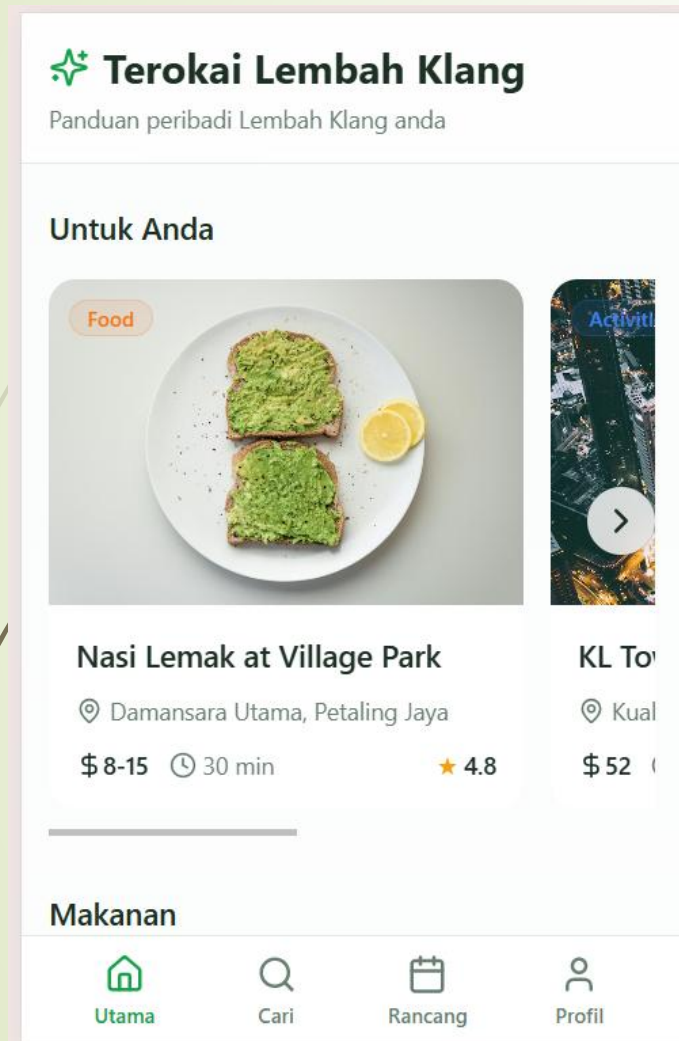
Terokai Lembah Klang
Panduan peribadi Lembah Klang anda

Untuk Anda

Food

Nasi Lemak at Village Park
Damansara Utama, Petaling Jaya
$8-15 30 min ★ 4.8

Activit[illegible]

KL To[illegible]
Kual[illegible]
$52

Makanan

Utama
Cari
Rancang
Profil